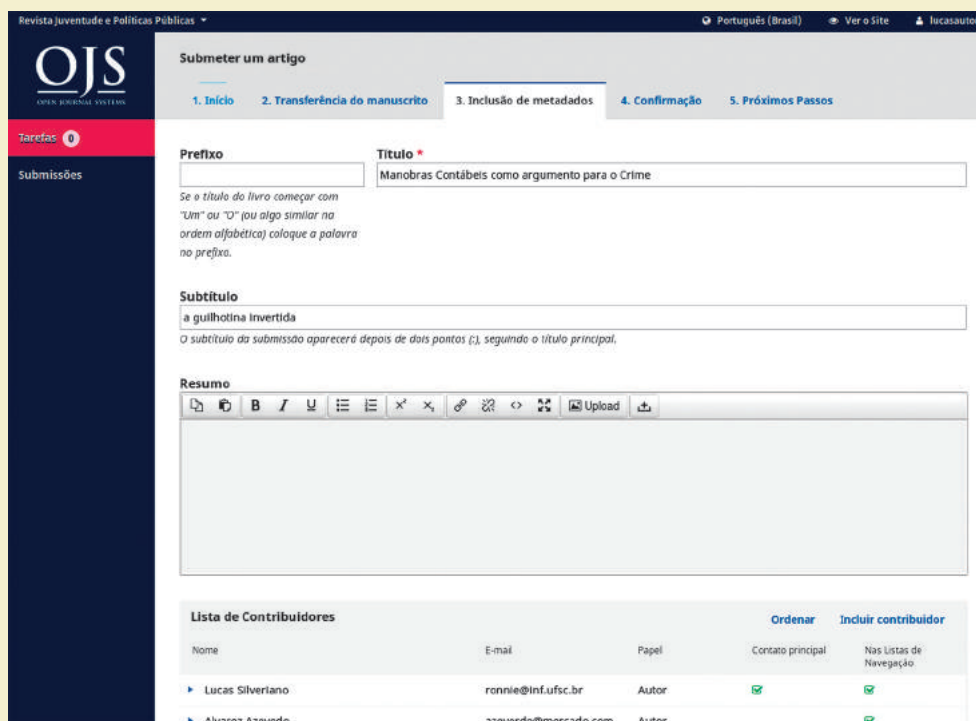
Revista Juventude e Políticas Públicas ▾

Português (Brasil)   Ver o Site   lucasauto

OJS
OPEN JOURNAL SYSTEMS

Tarefas 0

Submissões

Submeter um artigo

1. Início   2. Transferência do manuscrito   3. Inclusão de metadados   4. Confirmação   5. Próximos Passos

Prefixo

Se o título do livro começar com "Um" ou "O" (ou algo similar na ordem alfabética) coloque a palavra no prefixo.

Título *

Manobras Contábeis como argumento para o Crime

Subtítulo

a guilhotina invertida

O subtítulo da submissão aparecerá depois de dois pontos (:), seguindo o título principal.

Resumo

B I U x² x₂ Upload

Lista de Contribuidores

Ordenar   Incluir contribuidor

| Nome | E-mail | Papel | Contato principal | Nas Listas de Navegação |
|---|---|---|---|---|
| ▸ Lucas Silveriano | ronnie@inf.ufsc.br | Autor | ✔ | ✔ |
| ▸ Alvarez Azevedo | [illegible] | Autor | | ✔ |